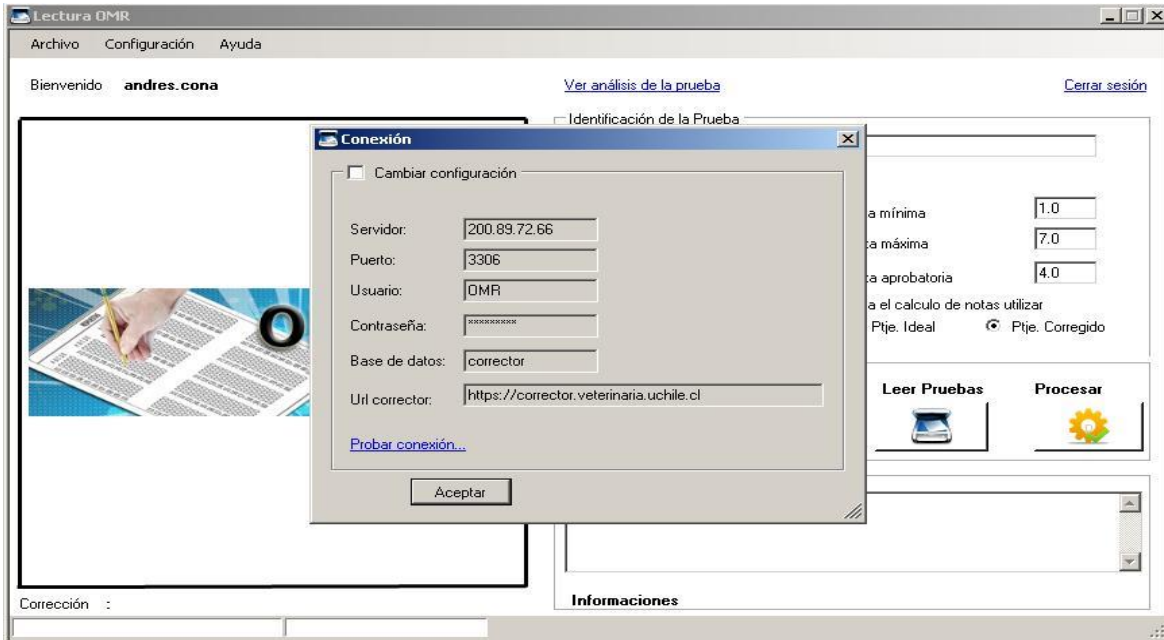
Lectura OMR

Archivo Configuración Ayuda

Bienvenido andres.cona

Ver análisis de la prueba

Cerrar sesión

Identificación de la Prueba

a mínima 1.0

a máxima 7.0

a aprobatoria 4.0

a el calculo de notas utilizar

Ptje. Ideal

Ptje. Corregido

Leer Pruebas

Procesar

Informaciones

Corrección :

Conexión

Cambiar configuración

Servidor: 200.89.72.66

Puerto: 3306

Usuario: OMR

Contraseña: *********

Base de datos: corrector

Url corrector: https://corrector.veterinaria.uchile.cl

Probar conexión...

Aceptar